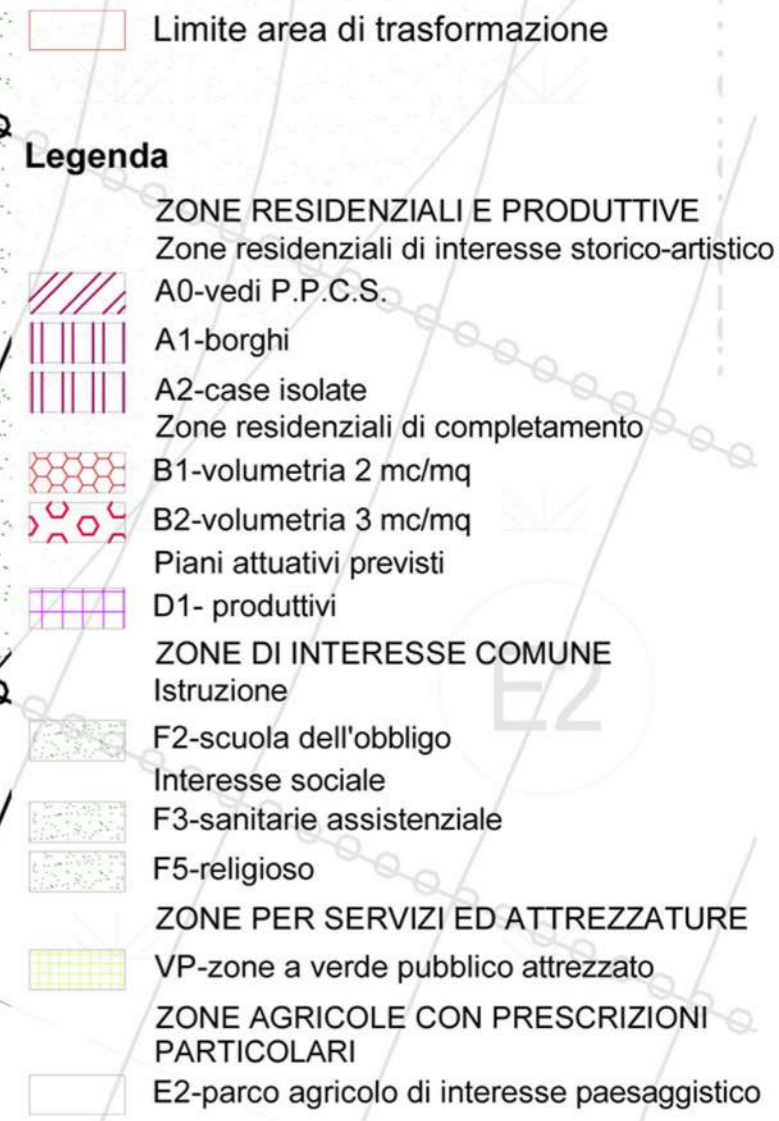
Limite area di trasformazione

Legenda

ZONE RESIDENZIALI E PRODUTTIVE
Zone residenziali di interesse storico-artistico
A0-vedi P.P.C.S.
A1-borghi
A2-case isolate
Zone residenziali di completamento
B1-volumetria 2 mc/mq
B2-volumetria 3 mc/mq
Piani attuativi previsti
D1- produttivi
ZONE DI INTERESSE COMUNE
Istruzione
F2-scuola dell'obbligo
Interesse sociale
F3-sanitarie assistenziale
F5-religioso
ZONE PER SERVIZI ED ATTREZZATURE
VP-zone a verde pubblico attrezzato
ZONE AGRICOLE CON PRESCRIZIONI PARTICOLARI
E2-parco agricolo di interesse paesaggistico

E2